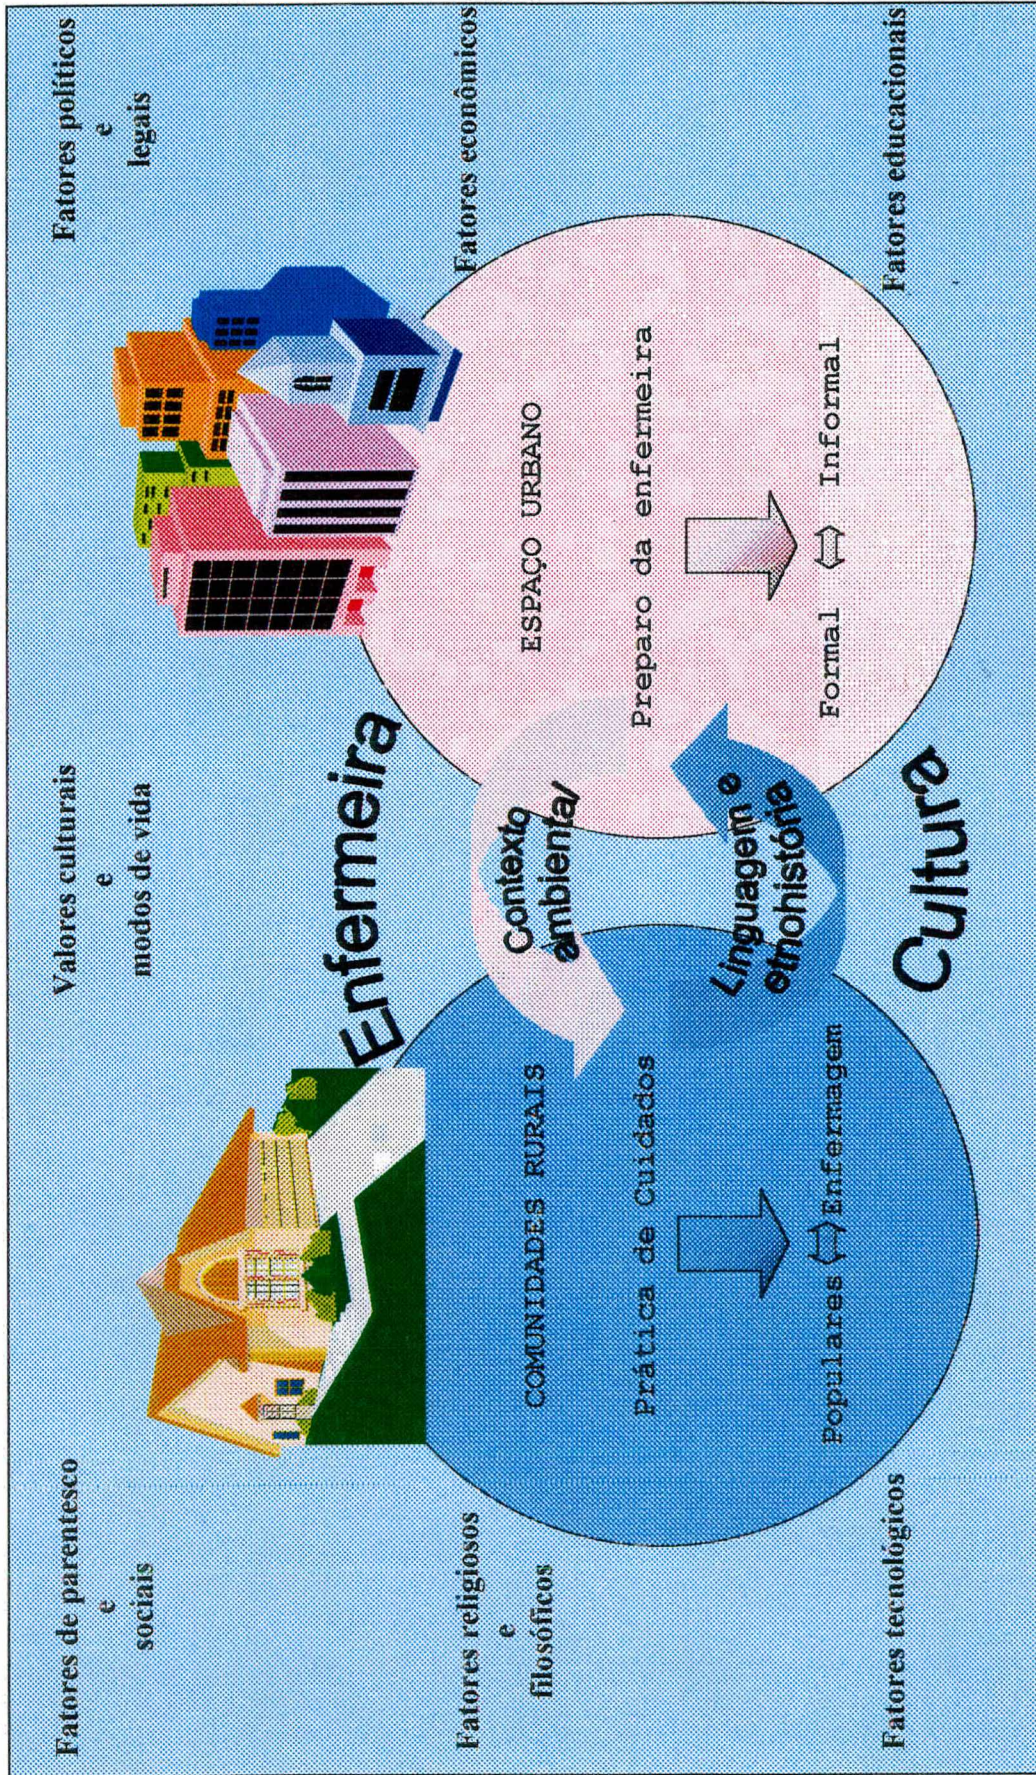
Fatores de parentesco
e
sociais

Valores culturais
e
modos de vida

Fatores políticos
e
legais

Fatores religiosos
e
filosóficos

Enfermeira

Fatores econômicos

COMUNIDADES RURAIS

Prática de Cuidados

Populares ⟺ Enfermagem

Contexto ambiental

Linguagem e etnohistória

ESPAÇO URBANO

Preparo da enfermeira

Formal ⟺ Informal

Cultura

Fatores tecnológicos

Fatores educacionais